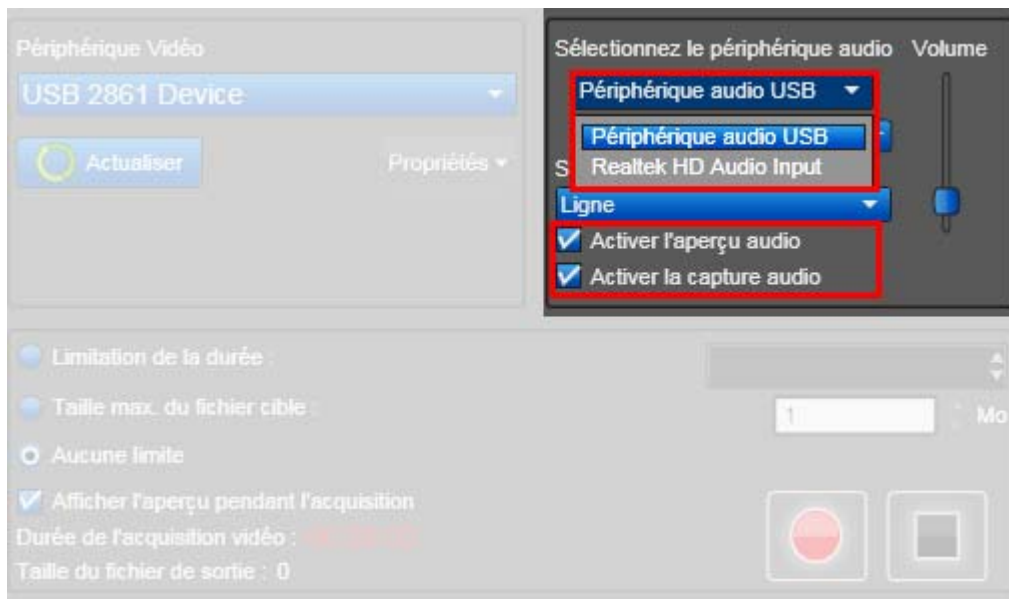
Périphérique Vidéo

USB 2861 Device

Actualiser

Propriétés

Sélectionnez le périphérique audio

Volume

Périphérique audio USB

Périphérique audio USB

Realtek HD Audio Input

S

Ligne

Activer l'aperçu audio

Activer la capture audio

Limitation de la durée :

Taille max. du fichier cible :

1

Mo

Aucune limite

Afficher l'aperçu pendant l'acquisition

Durée de l'acquisition vidéo : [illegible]

Taille du fichier de sortie : 0